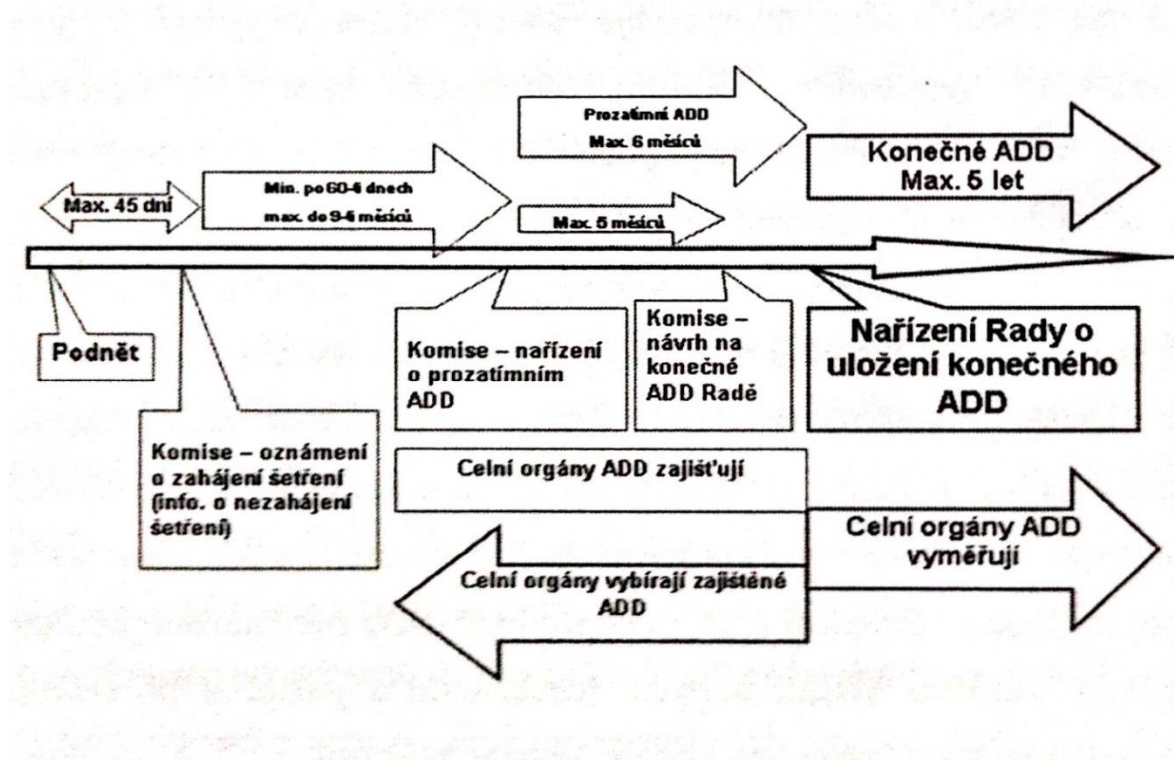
Prozatímní ADD
Max. 6 měsíců

Konečné ADD
Max. 5 let

Max. 45 dní

Min. po 60-ti dnech
max. do 9-ti měsíců

Max. 5 měsíců

Podnět

Komise – nařízení o prozatímním ADD

Komise – návrh na konečné ADD Radě

Nařízení Rady o uložení konečného ADD

Komise – oznámení o zahájení šetření (info. o nezahájení šetření)

Celní orgány ADD zajišťují

Celní orgány ADD vyměřují

Celní orgány vybírají zajištěné ADD